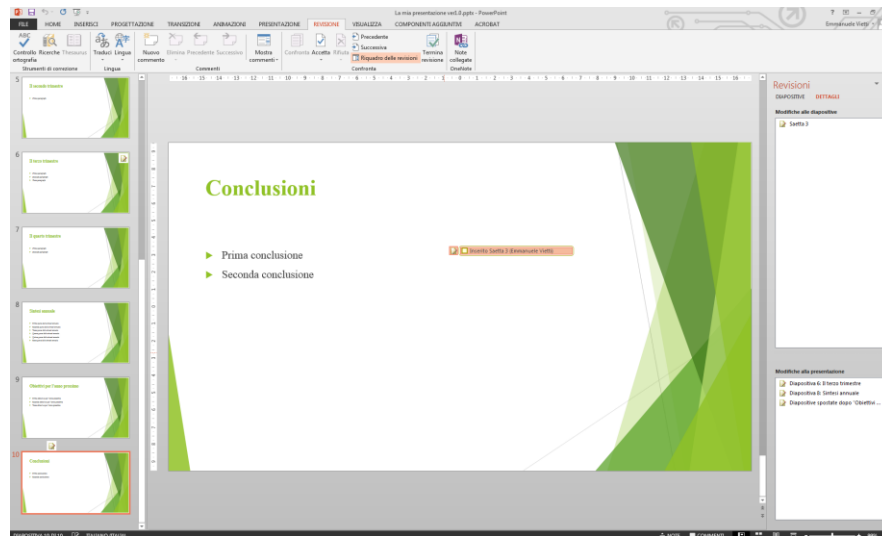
La mia presentazione ver1.0.pptx - PowerPoint
? – 
Emmanuele Vietti
FILE HOME INSERISCI PROGETTAZIONE TRANSIZIONI ANIMAZIONI PRESENTAZIONE REVISIONE VISUALIZZA COMPONENTI AGGIUNTIVI ACROBAT
Controllo ortografia Ricerche Thesaurus
Strumenti di correzione
Traduci Lingua
Lingua
Nuovo commento Elimina Precedente Successivo Mostra commenti
Commenti
Confronta Accetta Rifiuta
Precedente
Successiva
Riquadro delle revisioni
Termina revisione
Confronta
Note collegate
OneNote
5
Il secondo trimestre
6
Il terzo trimestre
7
Il quarto trimestre
8
Sintesi annuale
9
Obiettivi per l'anno prossimo
10
Conclusioni
Conclusioni
Prima conclusione
Seconda conclusione
Inserito Saetta 3 (Emmanuele Vietti)
Revisioni
DIAPOSITIVE DETTAGLI
Modifiche alle diapositive
Saetta 3
Modifiche alla presentazione
Diapositiva 6: Il terzo trimestre
Diapositiva 8: Sintesi annuale
Diapositive spostate dopo "Obiettivi ...
DIAPOSITIVA 10 DI 10 ITALIANO (ITALIA)
NOTE COMMENTI